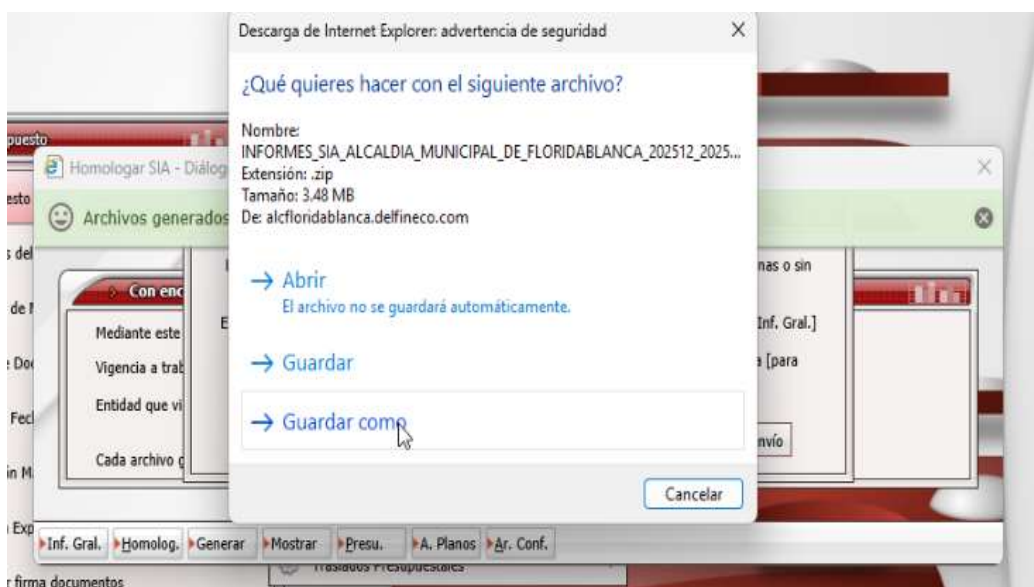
Descarga de Internet Explorer: advertencia de seguridad

¿Qué quieres hacer con el siguiente archivo?

Nombre: INFORMES_SIA_ALCALDIA_MUNICIPAL_DE_FLORIDABLANCA_202512_2025...
Extensión: .zip
Tamaño: 3.48 MB
De: alcfloridablanca.delfineco.com

→ Abrir
El archivo no se guardará automáticamente.

→ Guardar

→ Guardar como

Cancelar

puesto
Homologar SIA - Diálog
esto
Archivos generados
s del
Con enc
de
Mediante este
Doc
Vigencia a trab
Entidad que vi
Fec
Cada archivo
in M
nas o sin
Inf. Gral.]
[para
nvío
Exp
Inf. Gral.
Homolog.
Generar
Mostrar
Presu.
A. Planos
Ar. Conf.
Traslados Presupuestales
r firma documentos